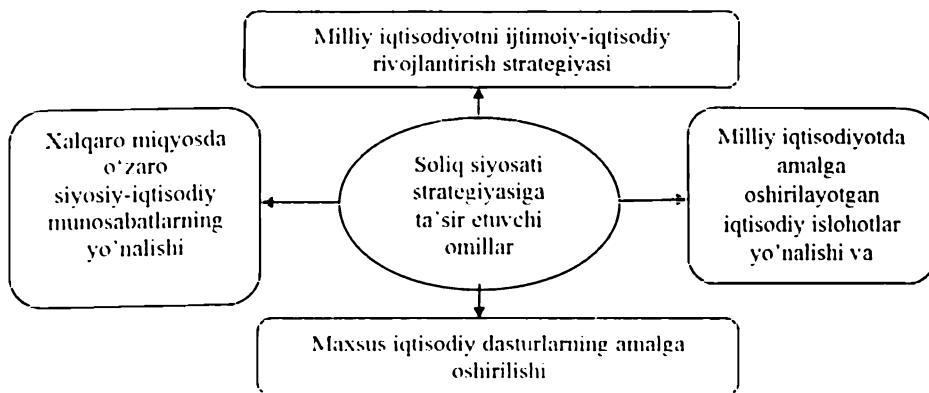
Milliy iqtisodiyotni ijtimoiy-iqtisodiy rivojlantirish strategiyasi

Xalqaro miqyosda o‘zaro siyosiy-iqtisodiy munosabatlarning yo‘nalishi

Soliq siyosati strategiyasiga ta’sir etuvchi omillar

Milliy iqtisodiyotda amalga oshirilayotgan iqtisodiy islohotlar yo‘nalishi va

Maxsus iqtisodiy dasturlarning amalga oshirilishi